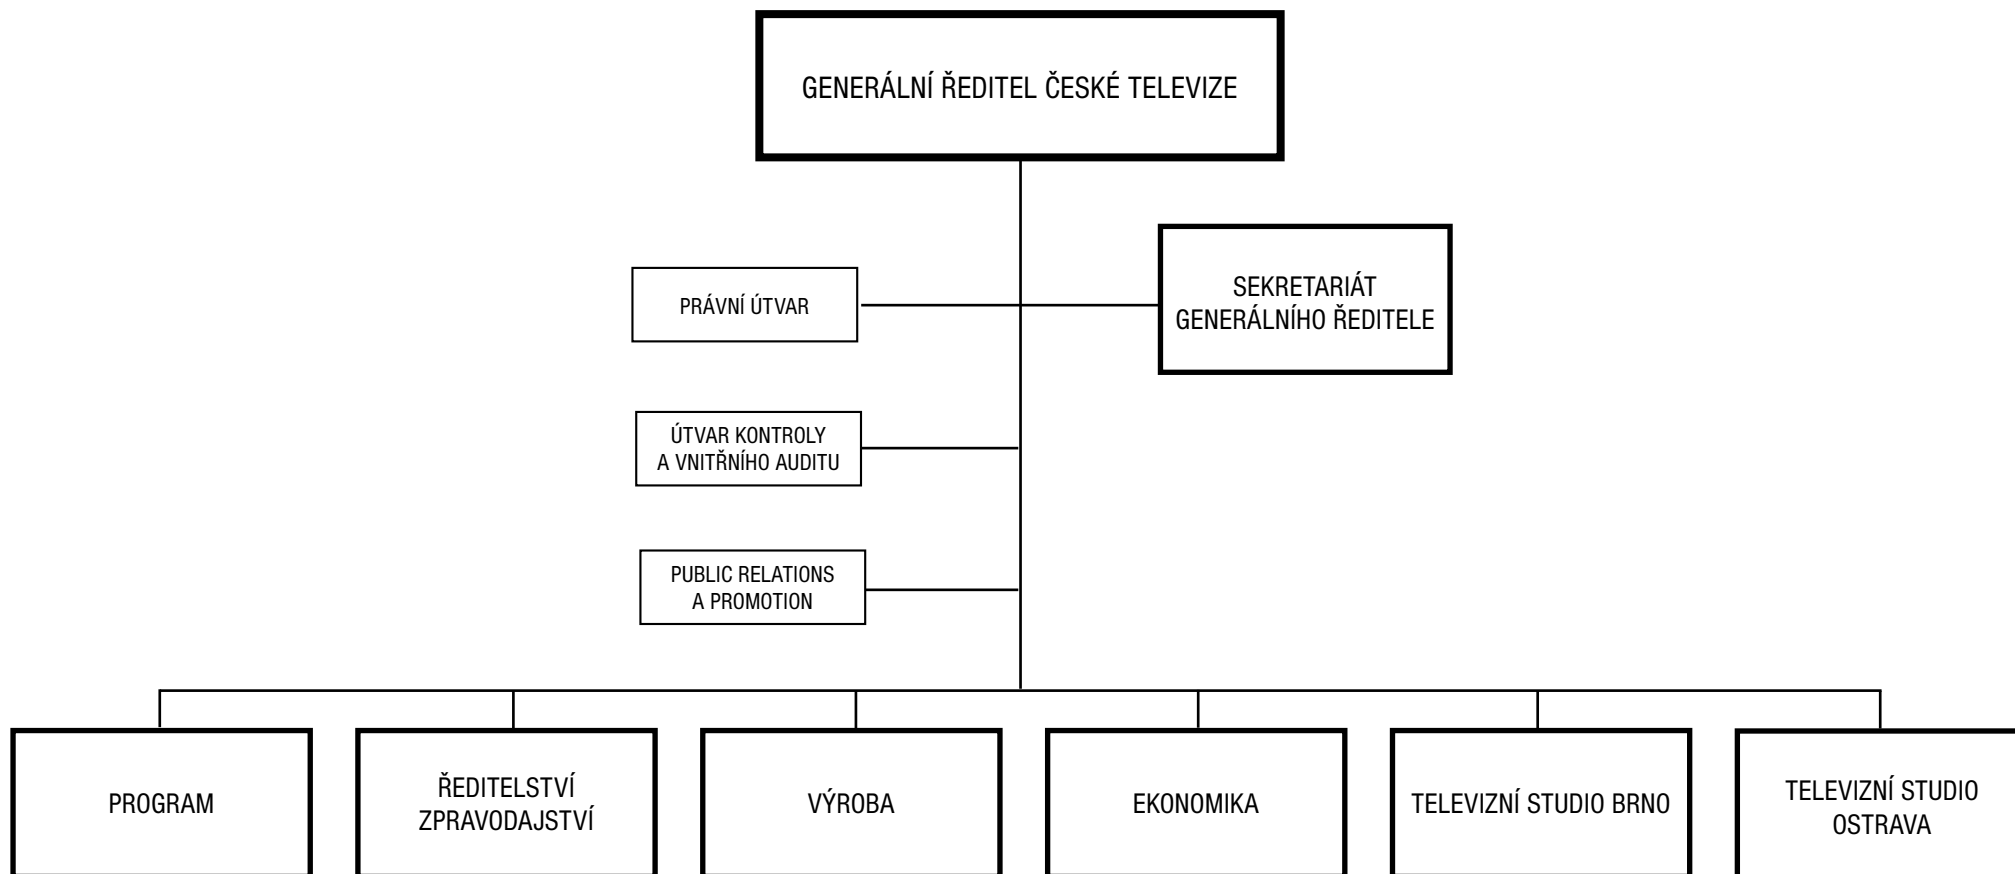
GENERÁLNÍ ŘEDITEL ČESKÉ TELEVIZE

PRÁVNÍ ÚTVAR

SEKRETARIÁT GENERÁLNÍHO ŘEDITELE

ÚTVAR KONTROLY A VNITŘNÍHO AUDITU

PUBLIC RELATIONS A PROMOTION

PROGRAM

ŘEDITELSTVÍ ZPRAVODAJSTVÍ

VÝROBA

EKONOMIKA

TELEVIZNÍ STUDIO BRNO

TELEVIZNÍ STUDIO OSTRAVA